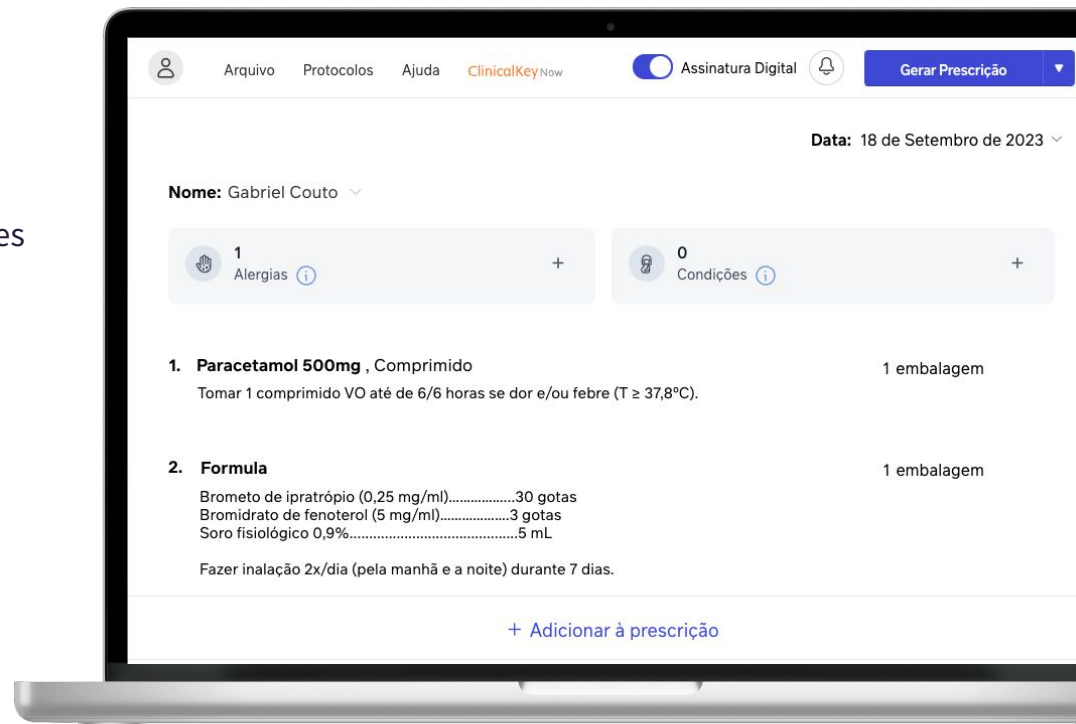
es

Arquivo Protocolos Ajuda ClinicalKey Now

Assinatura Digital

Gerar Prescrição

Data: 18 de Setembro de 2023

Nome: Gabriel Couto

1
Alergias

+

0
Condições

+

1. Paracetamol 500mg , Comprimido

1 embalagem

Tomar 1 comprimido VO até de 6/6 horas se dor e/ou febre (T ≥ 37,8ºC).

2. Formula

1 embalagem

Brometo de ipratrópio (0,25 mg/ml)..................30 gotas
Bromidrato de fenoterol (5 mg/ml)...................3 gotas
Soro fisiológico 0,9%...........................................5 mL

Fazer inalação 2x/dia (pela manhã e a noite) durante 7 dias.

+ Adicionar à prescrição